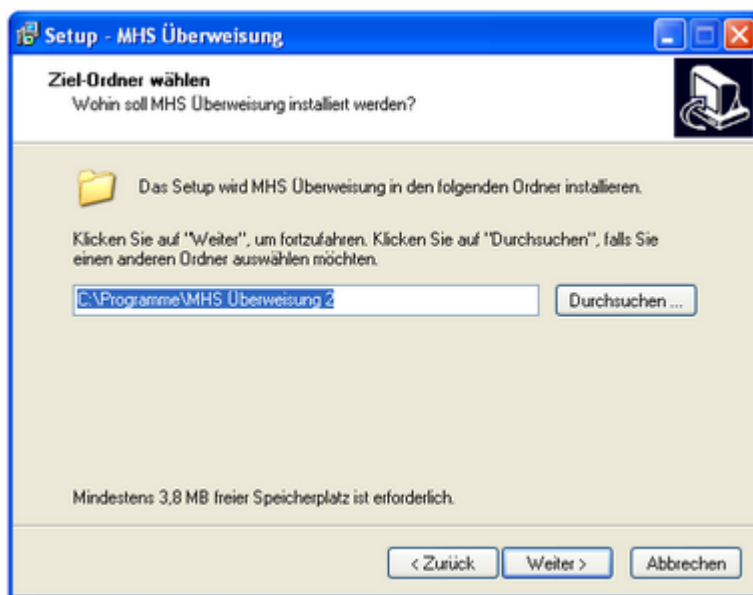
Setup - MHS Überweisung

Ziel-Ordner wählen
Wohin soll MHS Überweisung installiert werden?

Das Setup wird MHS Überweisung in den folgenden Ordner installieren.

Klicken Sie auf "Weiter", um fortzufahren. Klicken Sie auf "Durchsuchen", falls Sie einen anderen Ordner auswählen möchten.

C:\Programme\MHS Überweisung 2

Durchsuchen ...

Mindestens 3,8 MB freier Speicherplatz ist erforderlich.

< Zurück | Weiter > | Abbrechen